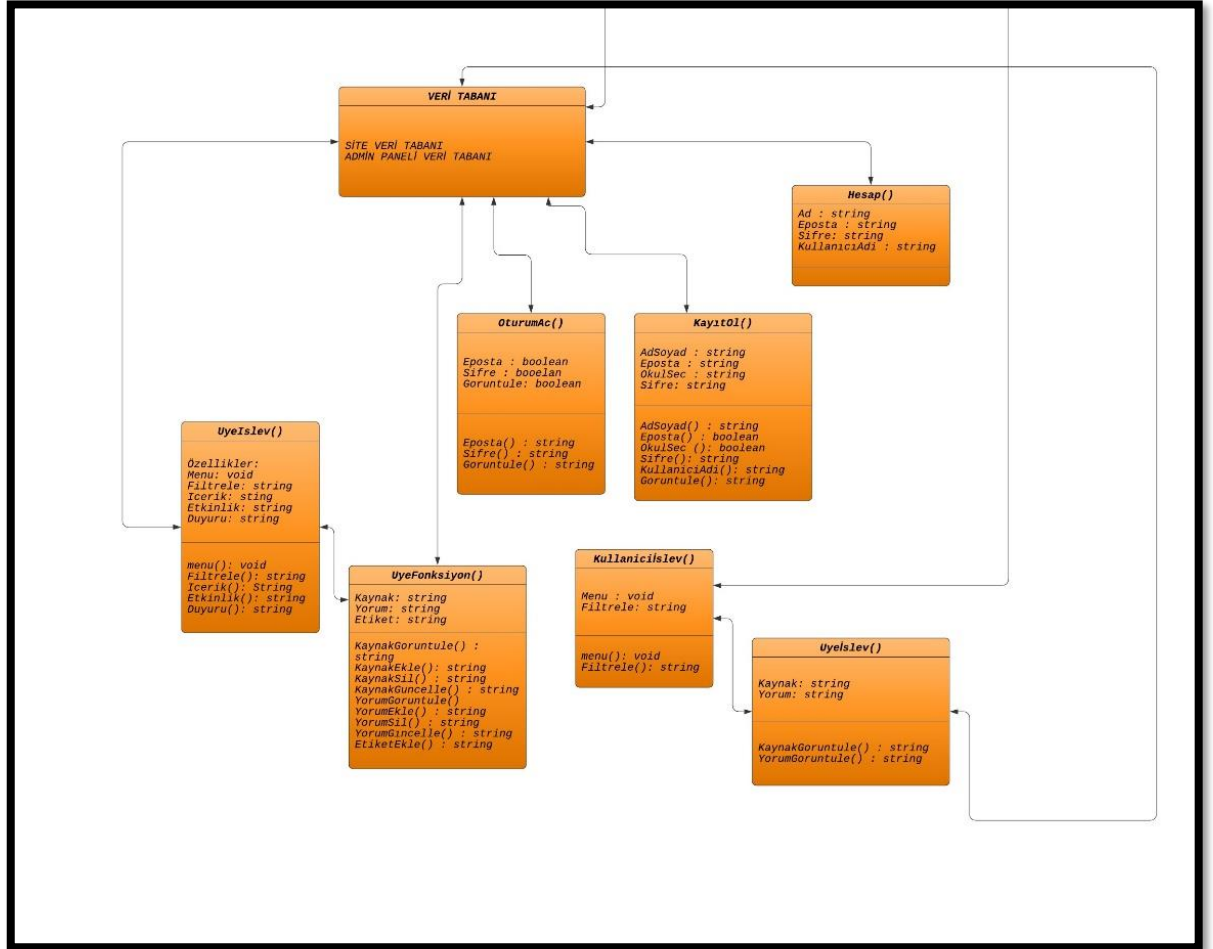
VERİ TABANI

SİTE VERİ TABANI
ADMİN PANELİ VERİ TABANI

Hesap()

Ad : string
Eposta : string
Sifre: string
KullanıcıAdi : string

OturumAc()

Eposta : boolean
Sifre : booelan
Goruntule: boolean

Eposta() : string
Sifre() : string
Goruntule() : string

KayıtOl()

AdSoyad : string
Eposta : string
OkulSec : string
Sifre: string

AdSoyad() : string
Eposta() : boolean
OkulSec (): boolean
Sifre(): string
KullaniciAdi(): string
Goruntule(): string

UyeIslev()

Özellikler:
Menu: void
Filtrele: string
Icerik: sting
Etkinlik: string
Duyuru: string

menu(): void
Filtrele(): string
Icerik(): String
Etkinlik(): string
Duyuru(): string

UyeFonksiyon()

Kaynak: string
Yorum: string
Etiket: string

KaynakGoruntule() : string
KaynakEkle(): string
KaynakSil() : string
KaynakGuncelle() : string
YorumGoruntule()
YorumEkle() : string
YorumSil() : string
YorumGıncelle() : string
EtiketEkle() : string

Kullaniciİslev()

Menu : void
Filtrele: string

menu(): void
Filtrele(): string

Uyeİslev()

Kaynak: string
Yorum: string

KaynakGoruntule() : string
YorumGoruntule() : string